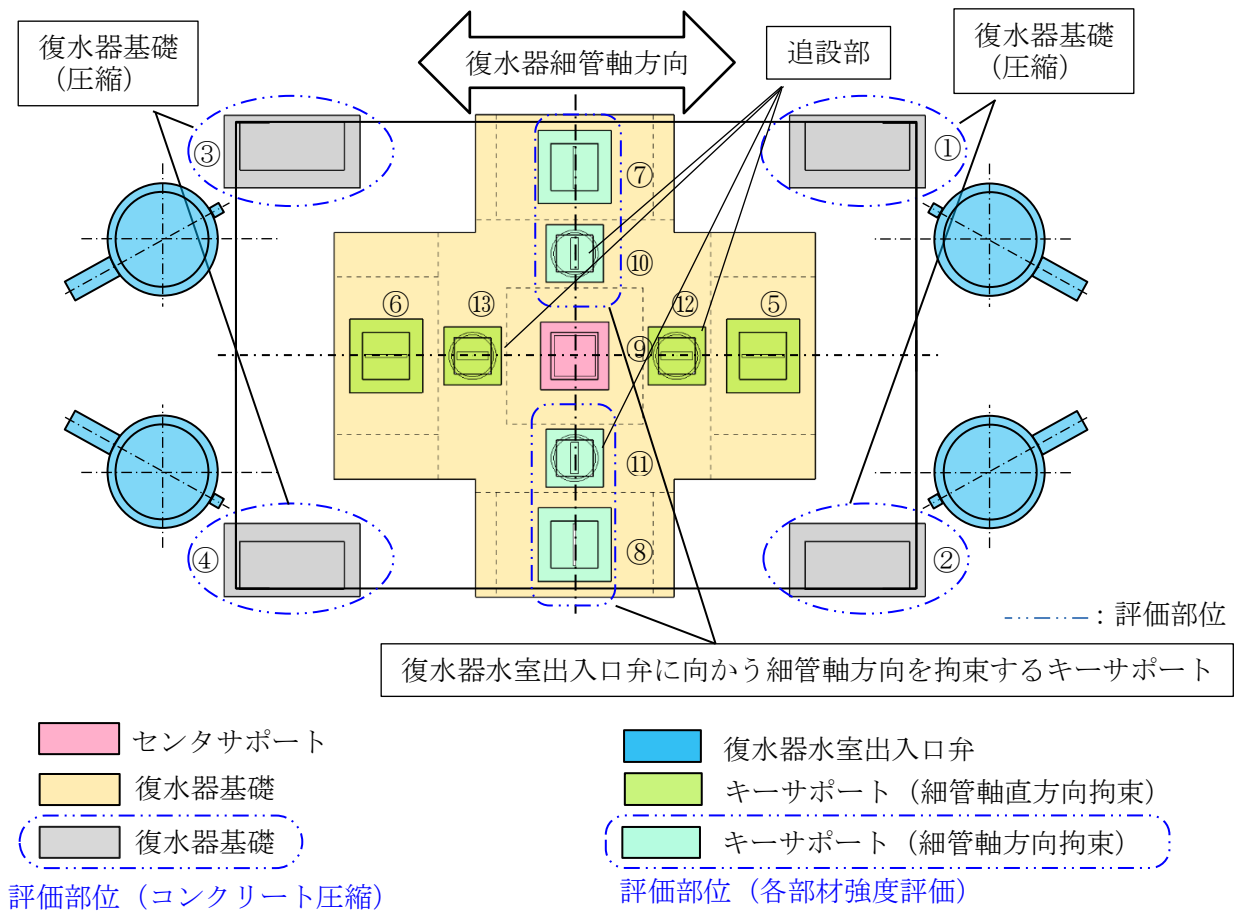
復水器基礎
（圧縮）

復水器細管軸方向

追設部

復水器基礎
（圧縮）

③

①

⑦

⑩

⑥

⑬

⑫

⑤

⑨

⑪

⑧

④

②

：評価部位

復水器水室出入口弁に向かう細管軸方向を拘束するキーサポート

センタサポート

復水器基礎

復水器基礎

評価部位（コンクリート圧縮）

復水器水室出入口弁

キーサポート（細管軸直方向拘束）

キーサポート（細管軸方向拘束）

評価部位（各部材強度評価）